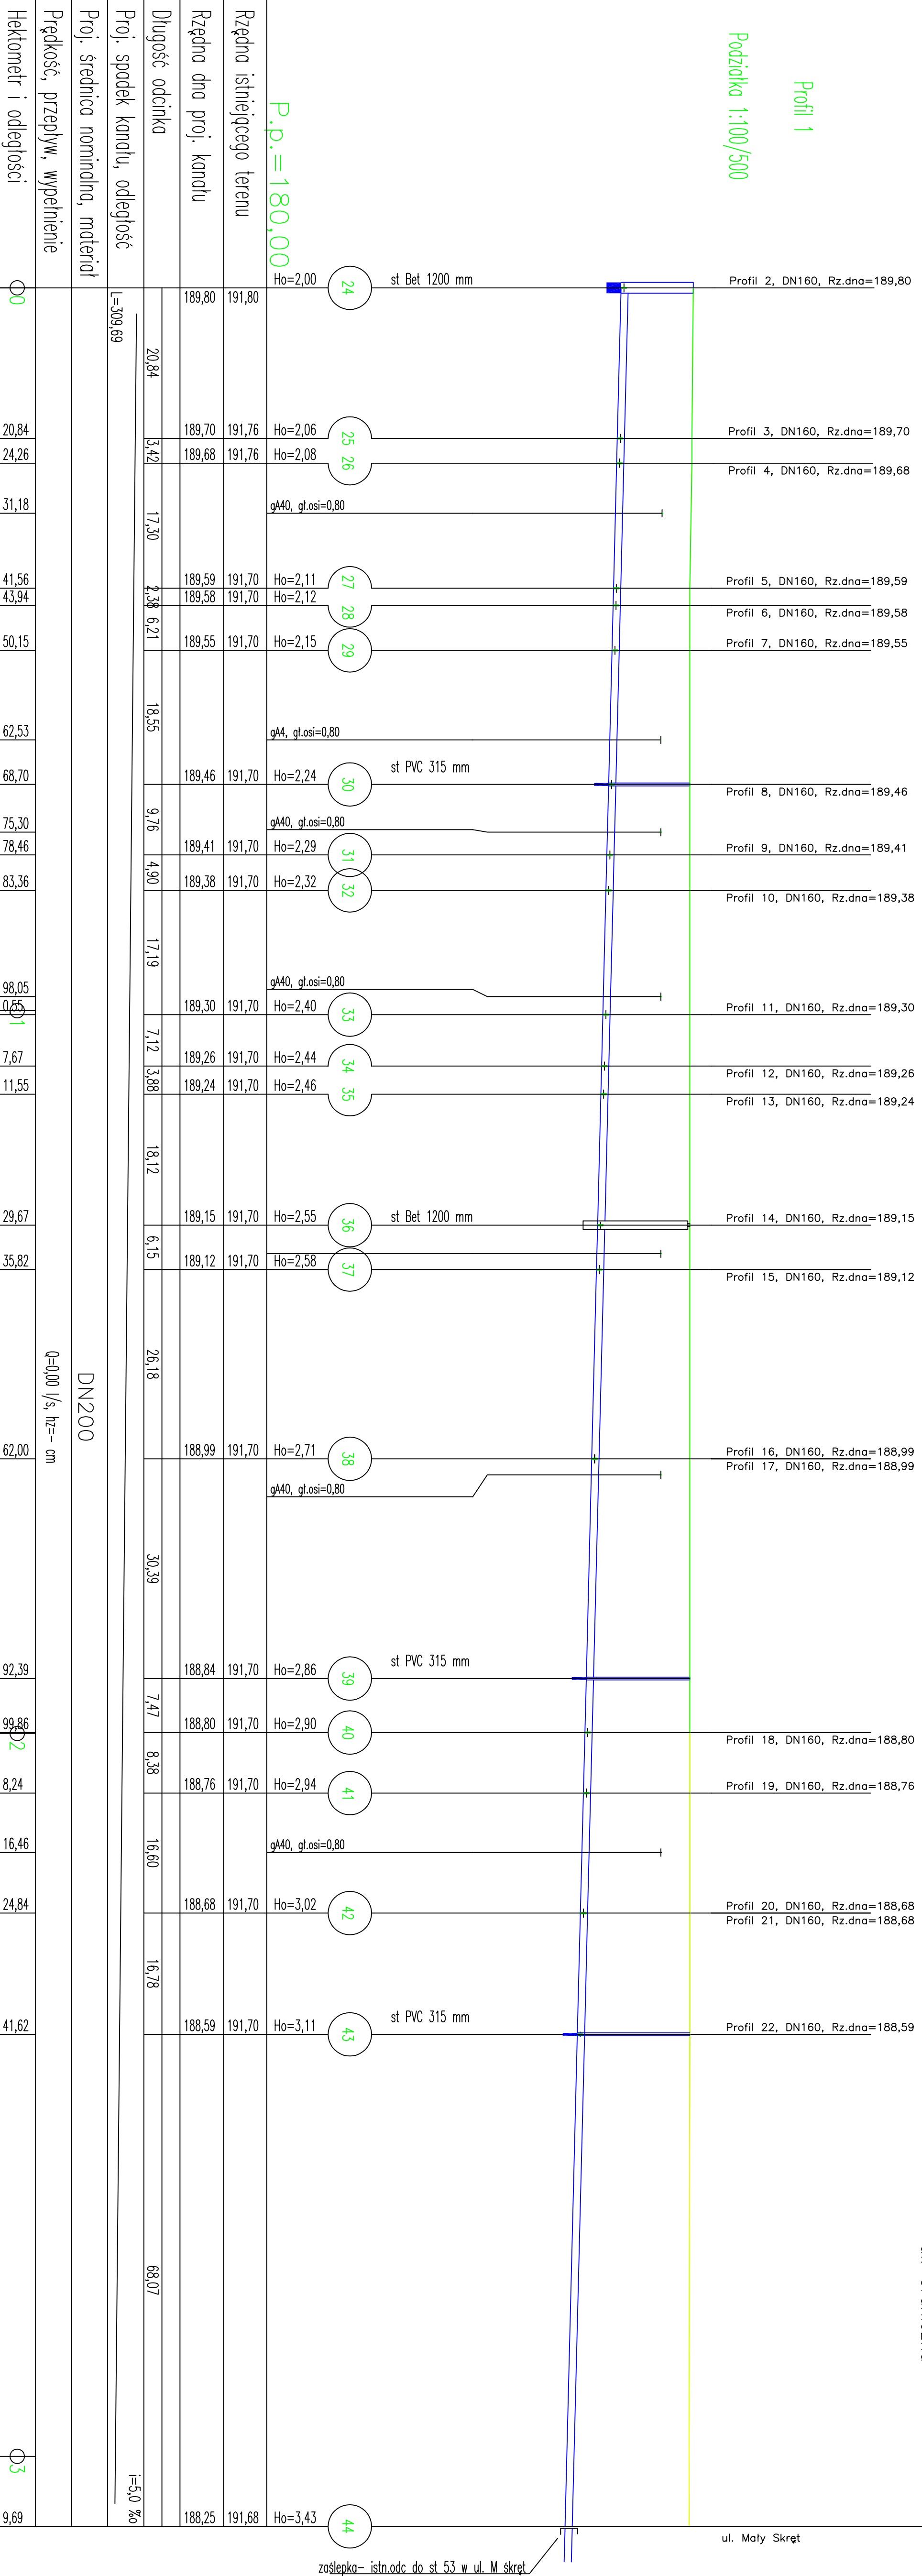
Hektometr i odległości
Prędkość, przepływ, wypełnienie
Proj. średnica nominalna, materiał
Proj. spadek kanału, odległość
Długość odcinka
Rzędna dna proj. kanału
Rzędna istniejącego terenu

P.p.=180,00

Profil 1
Podziałka 1:100/500

| Hektometr | Długość | Rzędna dna | Rzędna terenu | Ho | Nr |
|---|---|---|---|---|---|
| 0 | | 189,80 | 191,80 | Ho=2,00 | 24 |
| | 20,84 | | | | |
| 20,84 | | 189,70 | 191,76 | Ho=2,06 | 25 |
| 24,26 | 3,42 | 189,68 | 191,76 | Ho=2,08 | 26 |
| 31,18 | | | | gA40, gł.osi=0,80 | |
| | 17,30 | | | | |
| 41,56 | | 189,59 | 191,70 | Ho=2,11 | 27 |
| 43,94 | 2,38 | 189,58 | 191,70 | Ho=2,12 | 28 |
| | 6,21 | | | | |
| 50,15 | | 189,55 | 191,70 | Ho=2,15 | 29 |
| | 18,55 | | | | |
| 62,53 | | | | gA4, gł.osi=0,80 | |
| 68,70 | | 189,46 | 191,70 | Ho=2,24 | 30 |
| | 9,76 | | | | |
| 75,30 | | | | gA40, gł.osi=0,80 | |
| 78,46 | | 189,41 | 191,70 | Ho=2,29 | 31 |
| | 4,90 | | | | |
| 83,36 | | 189,38 | 191,70 | Ho=2,32 | 32 |
| | 17,19 | | | | |
| 98,05 | | | | gA40, gł.osi=0,80 | |
| 1 0,55 | | 189,30 | 191,70 | Ho=2,40 | 33 |
| | 7,12 | | | | |
| 7,67 | | 189,26 | 191,70 | Ho=2,44 | 34 |
| 11,55 | 3,88 | 189,24 | 191,70 | Ho=2,46 | 35 |
| | 18,12 | | | | |
| 29,67 | | 189,15 | 191,70 | Ho=2,55 | 36 |
| | 6,15 | | | | |
| 35,82 | | 189,12 | 191,70 | Ho=2,58 | 37 |
| | 26,18 | | | | |
| 62,00 | | 188,99 | 191,70 | Ho=2,71 | 38 |
| | | | | gA40, gł.osi=0,80 | |
| | 30,39 | | | | |
| 92,39 | | 188,84 | 191,70 | Ho=2,86 | 39 |
| | 7,47 | | | | |
| 2 99,86 | | 188,80 | 191,70 | Ho=2,90 | 40 |
| | 8,38 | | | | |
| 8,24 | | 188,76 | 191,70 | Ho=2,94 | 41 |
| 16,46 | | | | gA40, gł.osi=0,80 | |
| | 16,60 | | | | |
| 24,84 | | 188,68 | 191,70 | Ho=3,02 | 42 |
| | 16,78 | | | | |
| 41,62 | | 188,59 | 191,70 | Ho=3,11 | 43 |
| | 68,07 | | | | |
| 3 | | | | | |
| 9,69 | | 188,25 | 191,68 | Ho=3,43 | 44 |

L=309,69
i=5,0 ‰
DN200
Q=0,00 l/s, hz=- cm

st Bet 1200 mm
st PVC 315 mm
st Bet 1200 mm
st PVC 315 mm
st PVC 315 mm

Profil 2, DN160, Rz.dna=189,80
Profil 3, DN160, Rz.dna=189,70
Profil 4, DN160, Rz.dna=189,68
Profil 5, DN160, Rz.dna=189,59
Profil 6, DN160, Rz.dna=189,58
Profil 7, DN160, Rz.dna=189,55
Profil 8, DN160, Rz.dna=189,46
Profil 9, DN160, Rz.dna=189,41
Profil 10, DN160, Rz.dna=189,38
Profil 11, DN160, Rz.dna=189,30
Profil 12, DN160, Rz.dna=189,26
Profil 13, DN160, Rz.dna=189,24
Profil 14, DN160, Rz.dna=189,15
Profil 15, DN160, Rz.dna=189,12
Profil 16, DN160, Rz.dna=188,99
Profil 17, DN160, Rz.dna=188,99
Profil 18, DN160, Rz.dna=188,80
Profil 19, DN160, Rz.dna=188,76
Profil 20, DN160, Rz.dna=188,68
Profil 21, DN160, Rz.dna=188,68
Profil 22, DN160, Rz.dna=188,59

ul. Mały Skręt
zaślepka- istn.odc do st 53 w ul. M skręt